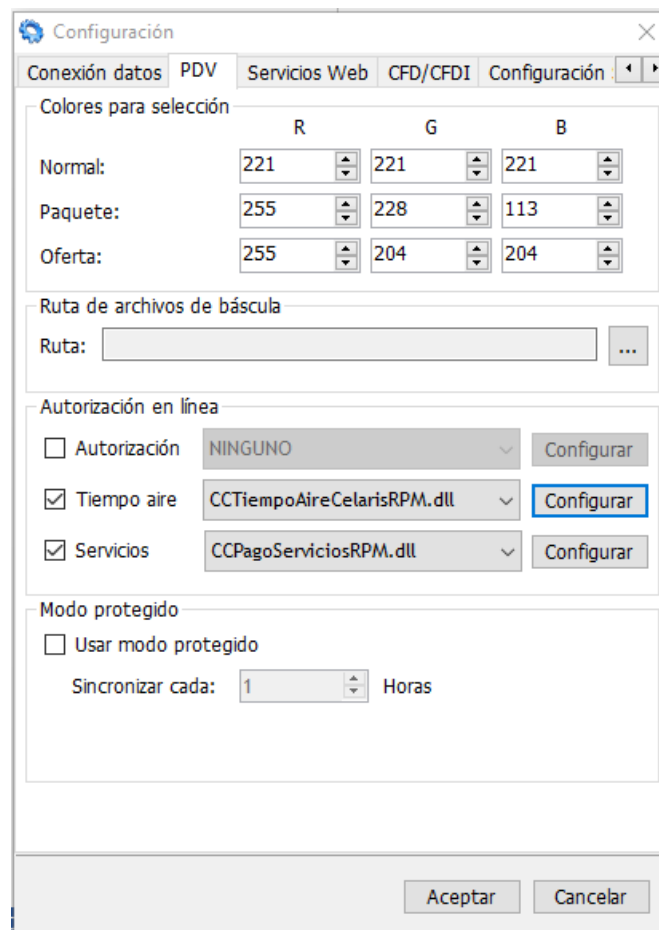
Configuración

Conexión datos | PDV | Servicios Web | CFD/CFDI | Configuración

Colores para selección

|  | R | G | B |
|---|---|---|---|
| Normal: | 221 | 221 | 221 |
| Paquete: | 255 | 228 | 113 |
| Oferta: | 255 | 204 | 204 |

Ruta de archivos de báscula

Ruta: ...

Autorización en línea

Autorización NINGUNO Configurar

Tiempo aire CCTiempoAireCelarisRPM.dll Configurar

Servicios CCPagoServiciosRPM.dll Configurar

Modo protegido

Usar modo protegido

Sincronizar cada: 1 Horas

Aceptar Cancelar